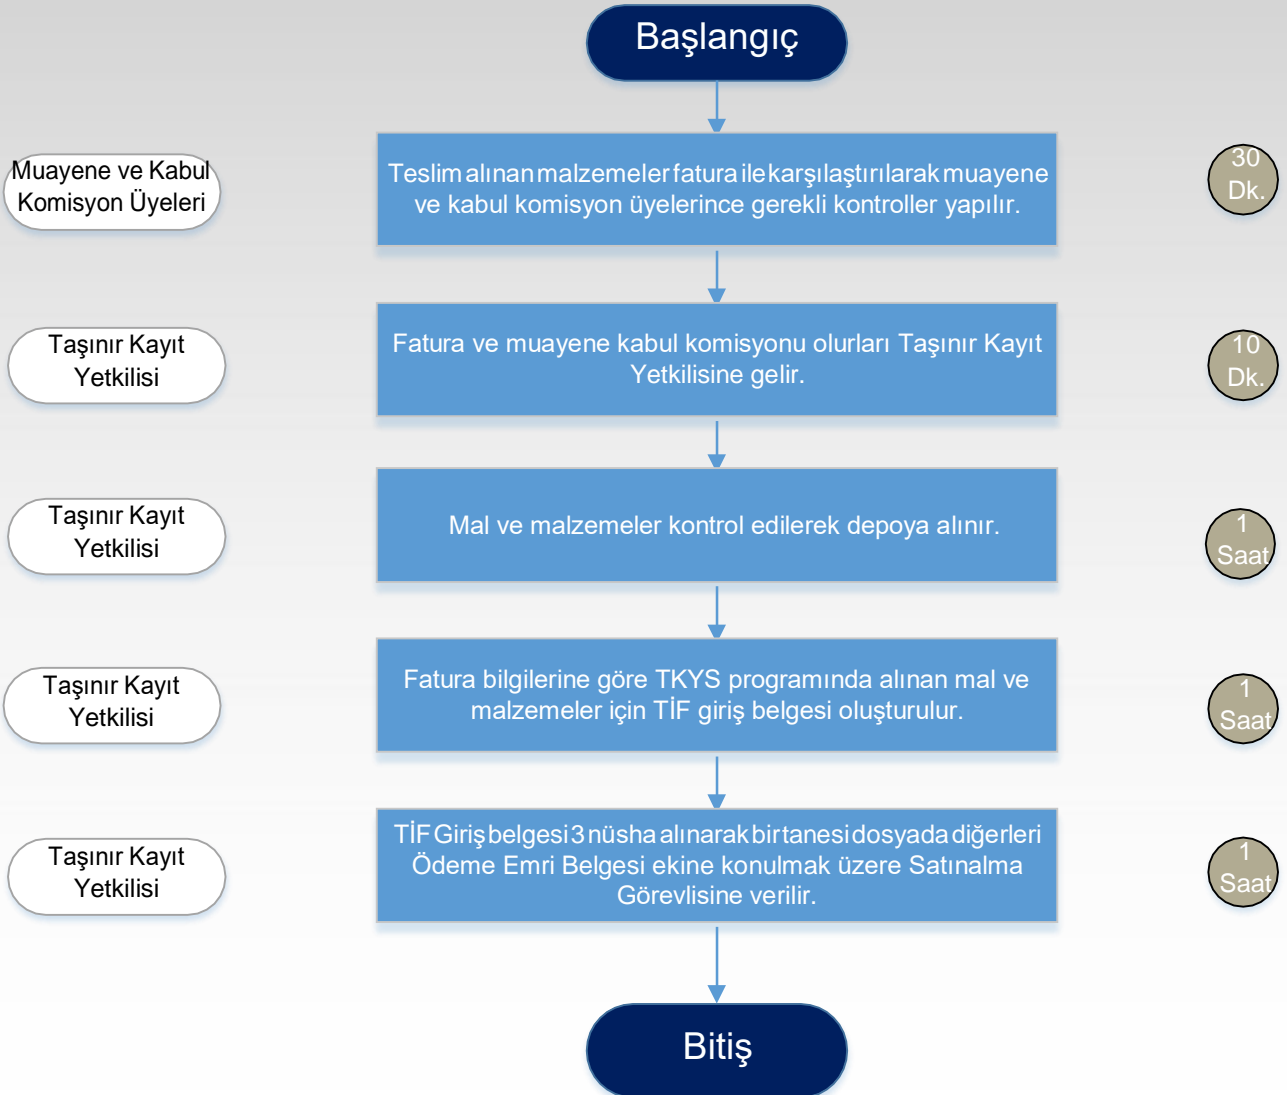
Başlangıç

Muayene ve Kabul Komisyon Üyeleri

Teslim alınan malzemeler fatura ile karşılaştırılarak muayene ve kabul komisyon üyelerince gerekli kontroller yapılır.

30 Dk.

Taşınır Kayıt Yetkilisi

Fatura ve muayene kabul komisyonu olurları Taşınır Kayıt Yetkilisine gelir.

10 Dk.

Taşınır Kayıt Yetkilisi

Mal ve malzemeler kontrol edilerek depoya alınır.

1 Saat

Taşınır Kayıt Yetkilisi

Fatura bilgilerine göre TKYS programında alınan mal ve malzemeler için TİF giriş belgesi oluşturulur.

1 Saat

Taşınır Kayıt Yetkilisi

TİF Giriş belgesi 3 nüsha alınarak bir tanesi dosyada diğerleri Ödeme Emri Belgesi ekine konulmak üzere Satınalma Görevlisine verilir.

1 Saat

Bitiş